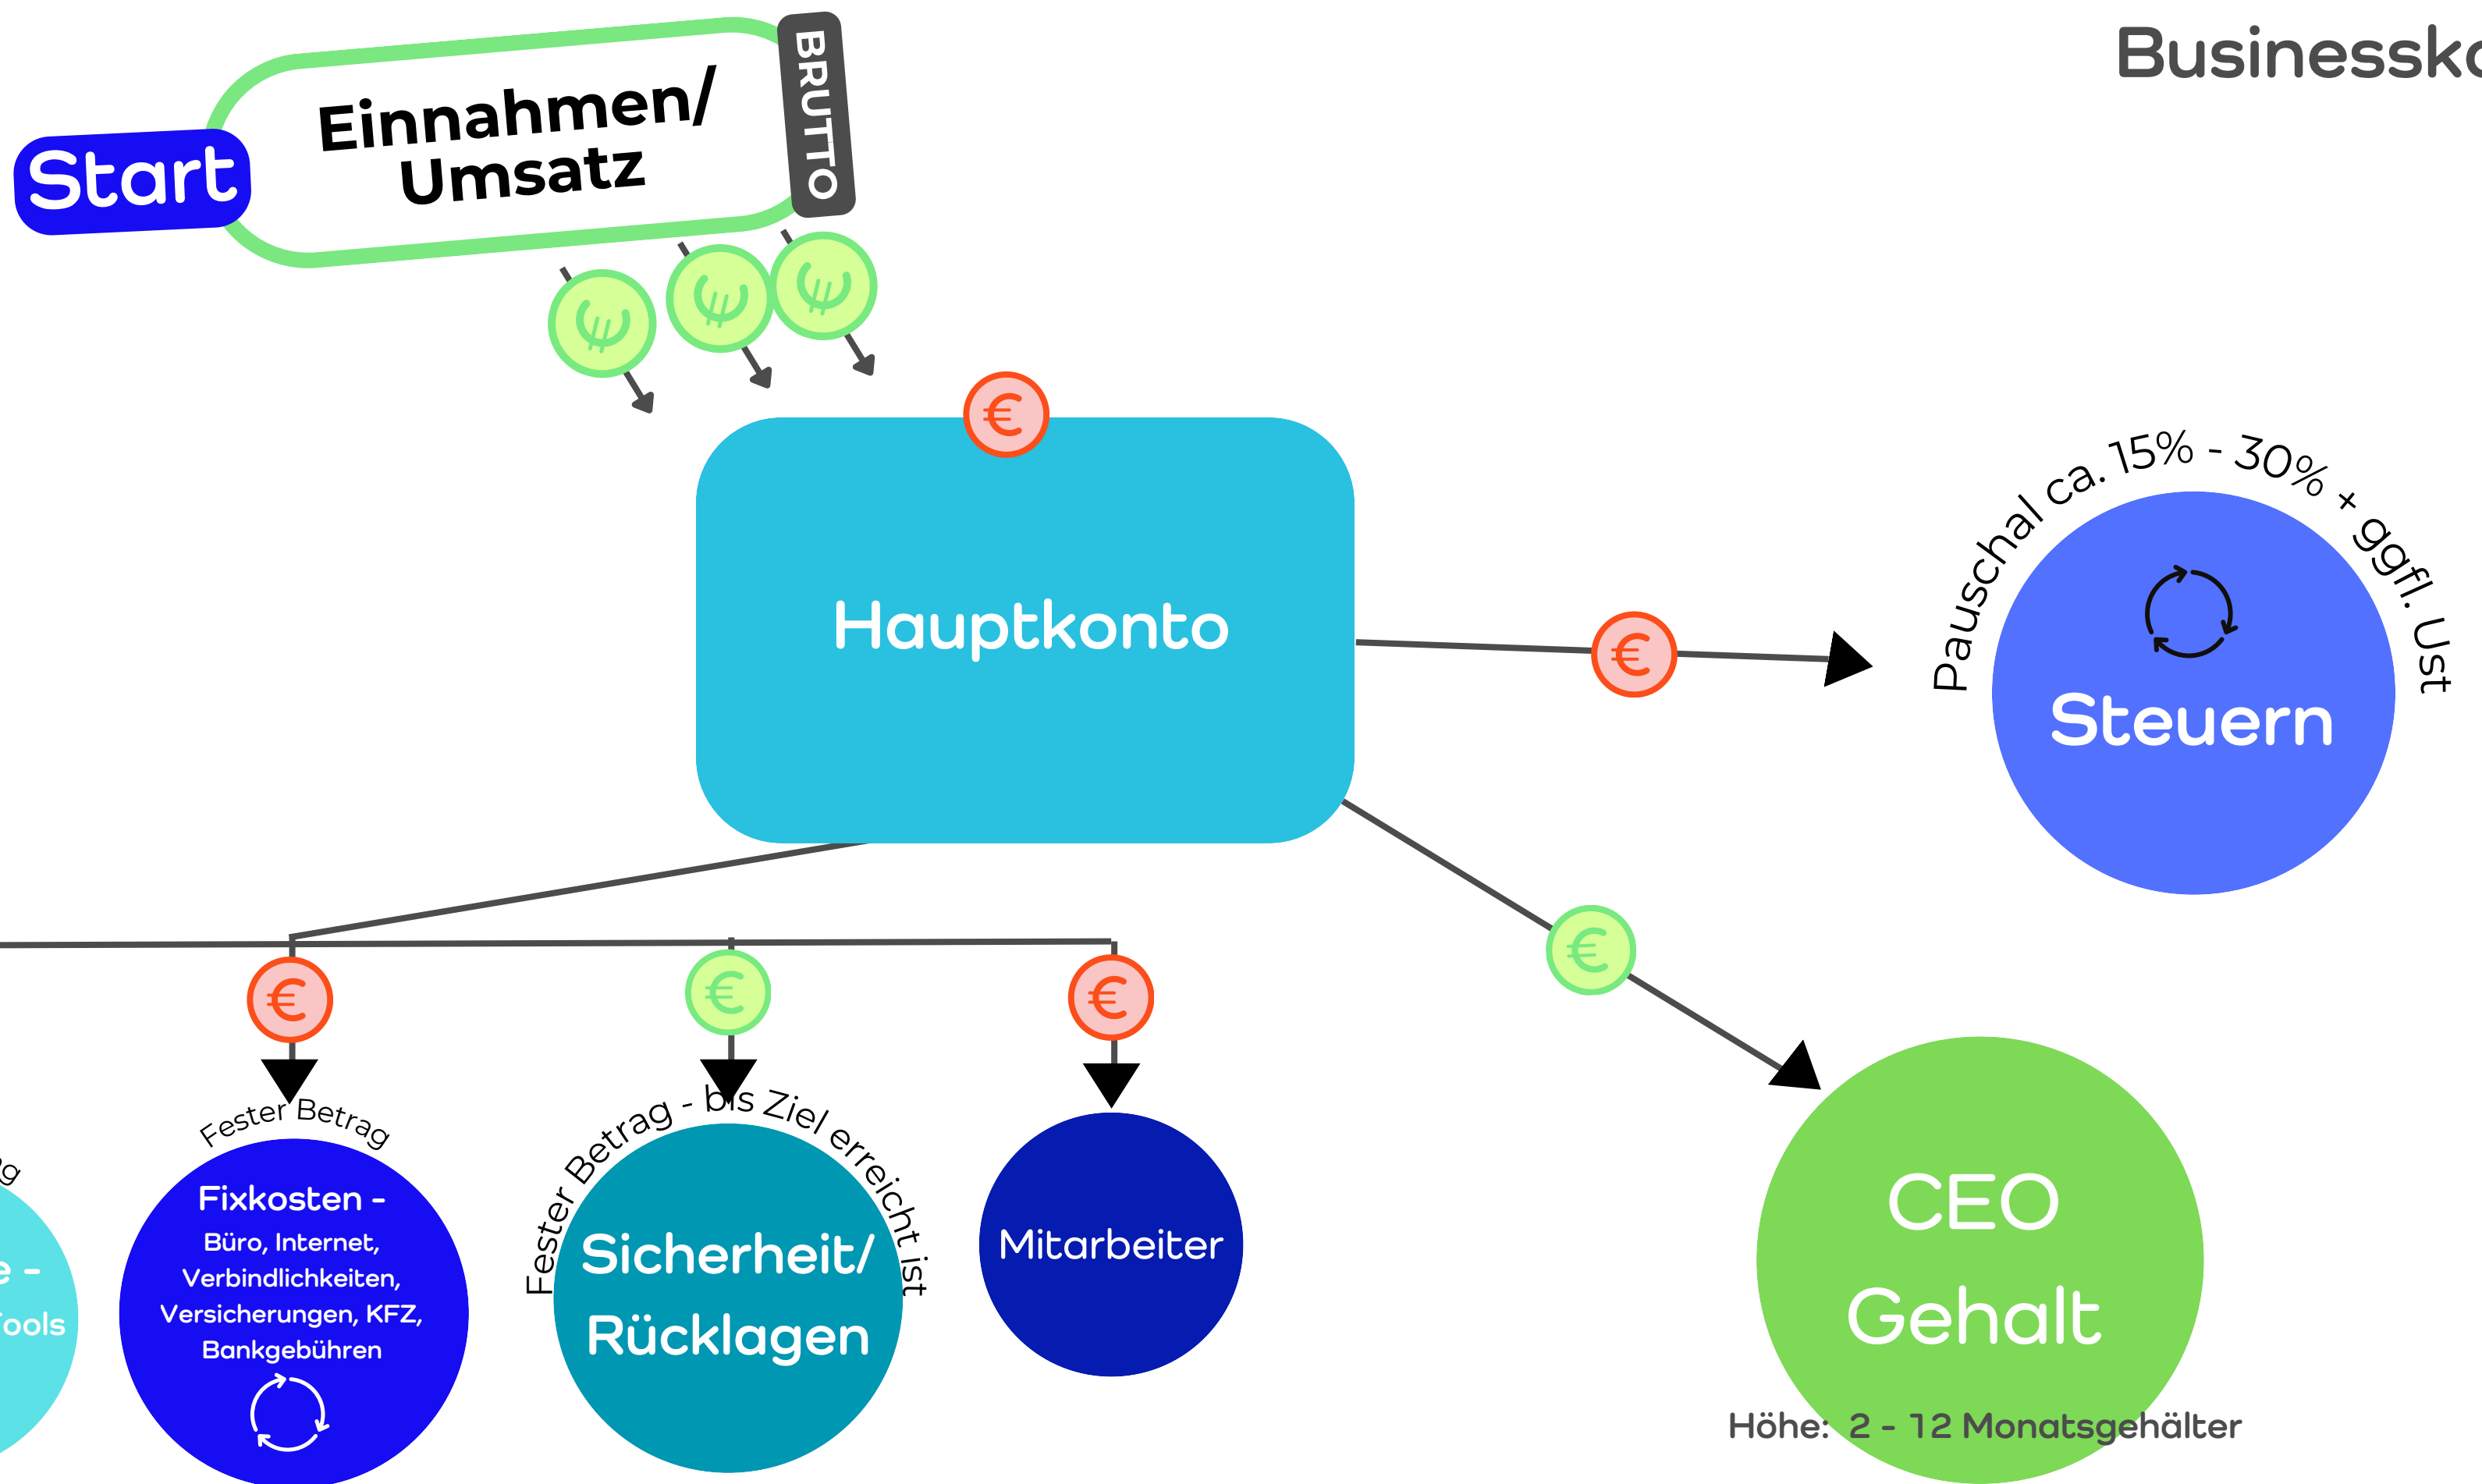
Businessk

Start

Einnahmen/ Umsatz

BRUTTO

€

Hauptkonto

€

Pauschal ca. 15% - 30% + ggfl. Ust

Steuern

€

CEO Gehalt

Höhe: 2 - 12 Monatsgehälter

€

€

€

g

e -

ools

Fester Betrag

Fixkosten -

Büro, Internet, Verbindlichkeiten, Versicherungen, KFZ, Bankgebühren

Fester Betrag - bis Ziel erreicht ist

Sicherheit/ Rücklagen

Mitarbeiter